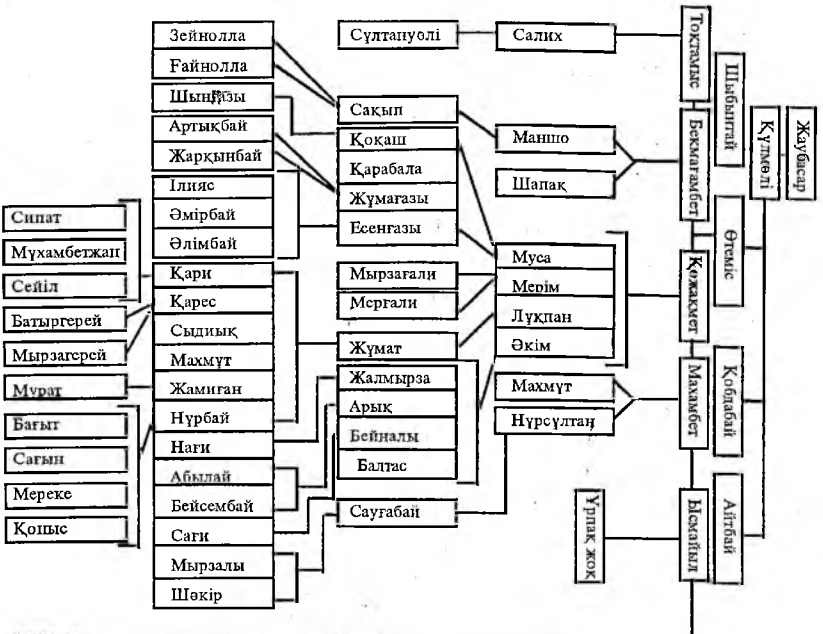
Зейнолла
Ғайнолла
Шыңғызы
Артықбай
Жарқынбай
Ілияс
Әмірбай
Әлімбай
Қари
Қарес
Сыдиық
Махмүт
Жамиған
Нұрбай
Нағи
Абылай
Бейсембай
Сағи
Мырзалы
Шәкір

Сипат
Мұхамбетжан
Сейіл
Батыргерей
Мырзагерей
Мурат
Бағыт
Сағын
Мереке
Қопыс

Сұлтанұлы
Салих
Сақып
Қоқаш
Қарабала
Жұмағазы
Есенғазы
Маншо
Шапақ
Мырзағали
Мерғали
Жұмат
Жалмырза
Арық
Бейналы
Балтас
Сауғабай
Муса
Мерім
Лұқпан
Әкім
Махмүт
Нұрсұлтаң

Тоқтамыс
Бекмағамбет
Кожахмет
Махамбет
Ысмайыл
Шыбынтай
Өтеміс
Қобдабай
Айтбай
Күлмелі
Жаубасар
Ұрпақ жоқ